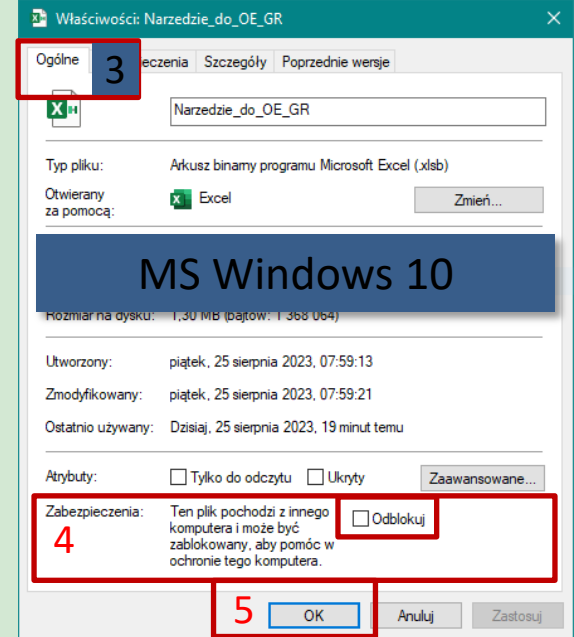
Właściwości: Narzedzie_do_OE_GR

Ogólne 3 ieczenia Szczegóły Poprzednie wersje

Narzedzie_do_OE_GR

Typ pliku: Arkusz binarny programu Microsoft Excel (.xlsb)

Otwierany za pomocą: Excel Zmień...

MS Windows 10

Rozmiar na dysku: 1,30 MB (bajtów: 1 368 064)

Utworzony: piątek, 25 sierpnia 2023, 07:59:13

Zmodyfikowany: piątek, 25 sierpnia 2023, 07:59:21

Ostatnio używany: Dzisiaj, 25 sierpnia 2023, 19 minut temu

Atrybuty: Tylko do odczytu Ukryty Zaawansowane...

Zabezpieczenia: Ten plik pochodzi z innego komputera i może być zablokowany, aby pomóc w ochronie tego komputera. Odblokuj

4

5 OK Anuluj Zastosuj